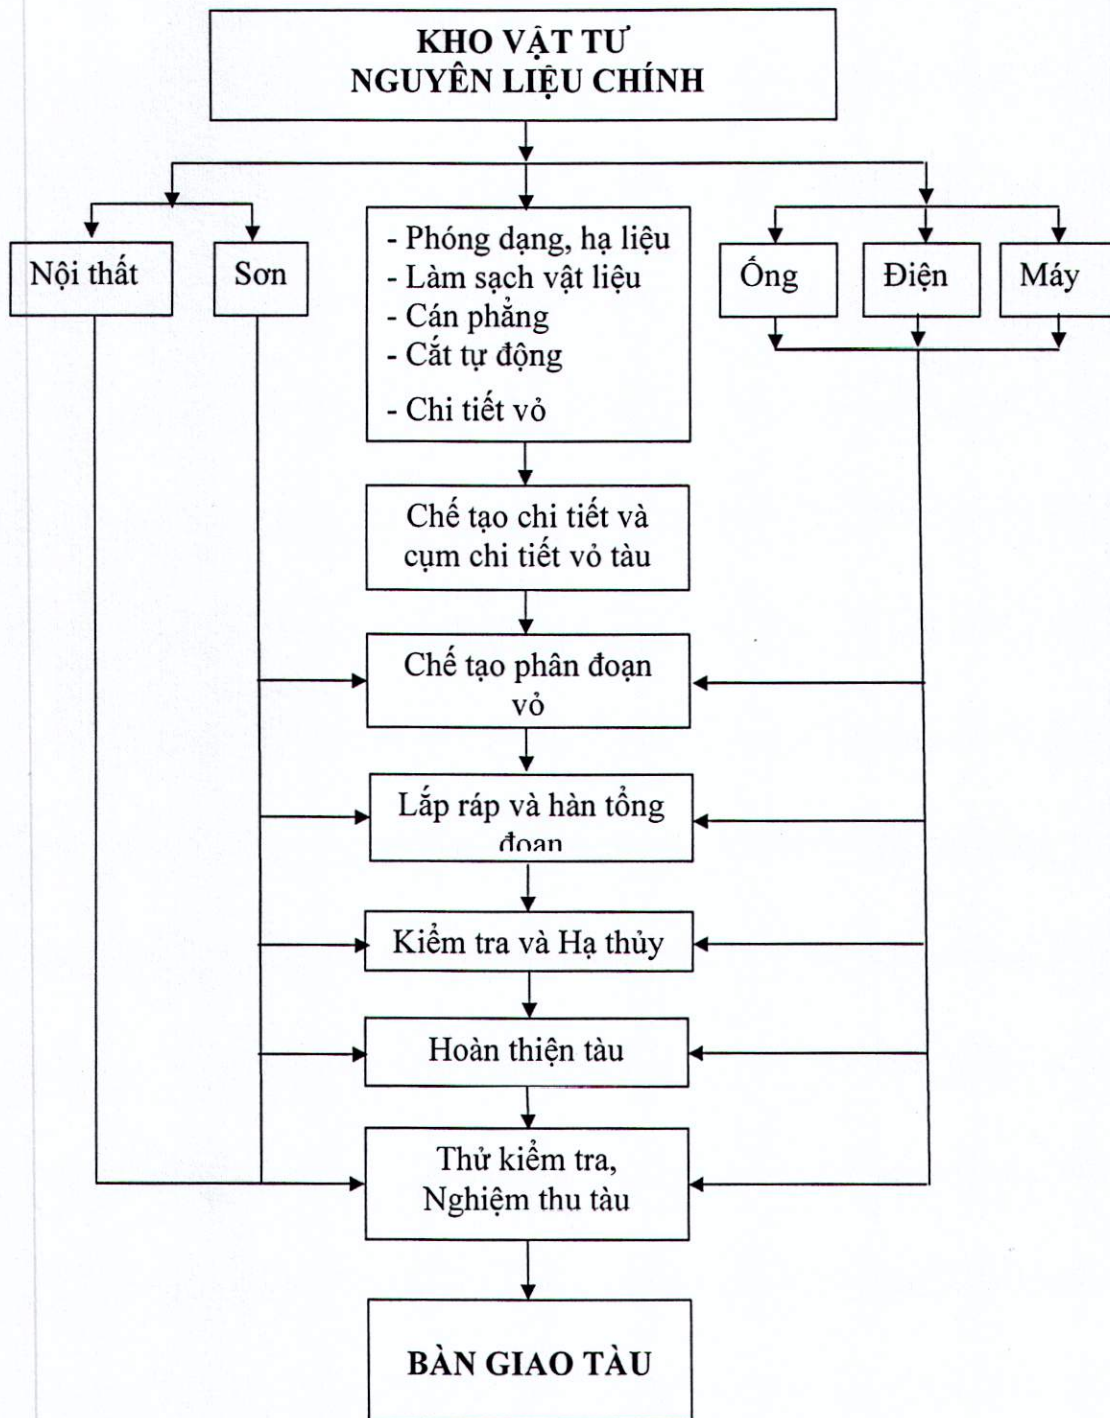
KHO VẬT TƯ
NGUYÊN LIỆU CHÍNH

Nội thất

Sơn

- Phóng dạng, hạ liệu
- Làm sạch vật liệu
- Cán phẳng
- Cắt tự động
- Chi tiết vỏ

Ống

Điện

Máy

Chế tạo chi tiết và cụm chi tiết vỏ tàu

Chế tạo phân đoạn vỏ

Lắp ráp và hàn tổng đoạn

Kiểm tra và Hạ thủy

Hoàn thiện tàu

Thử kiểm tra, Nghiệm thu tàu

BÀN GIAO TÀU